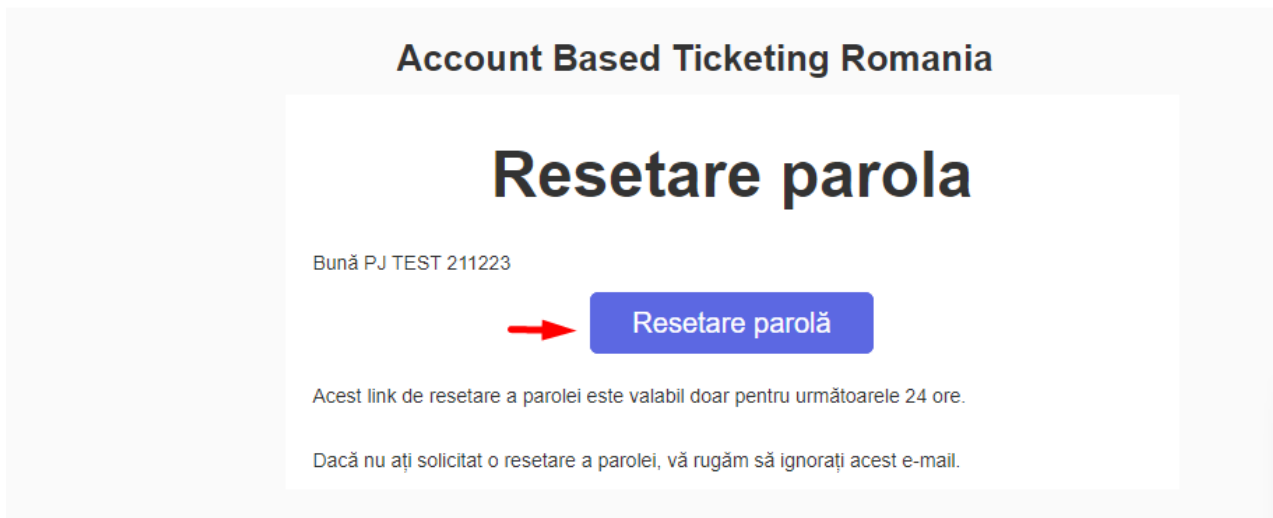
Account Based Ticketing Romania

Resetare parola

Bună PJ TEST 211223

Resetare parolă

Acest link de resetare a parolei este valabil doar pentru următoarele 24 ore.

Dacă nu ați solicitat o resetare a parolei, vă rugăm să ignorați acest e-mail.